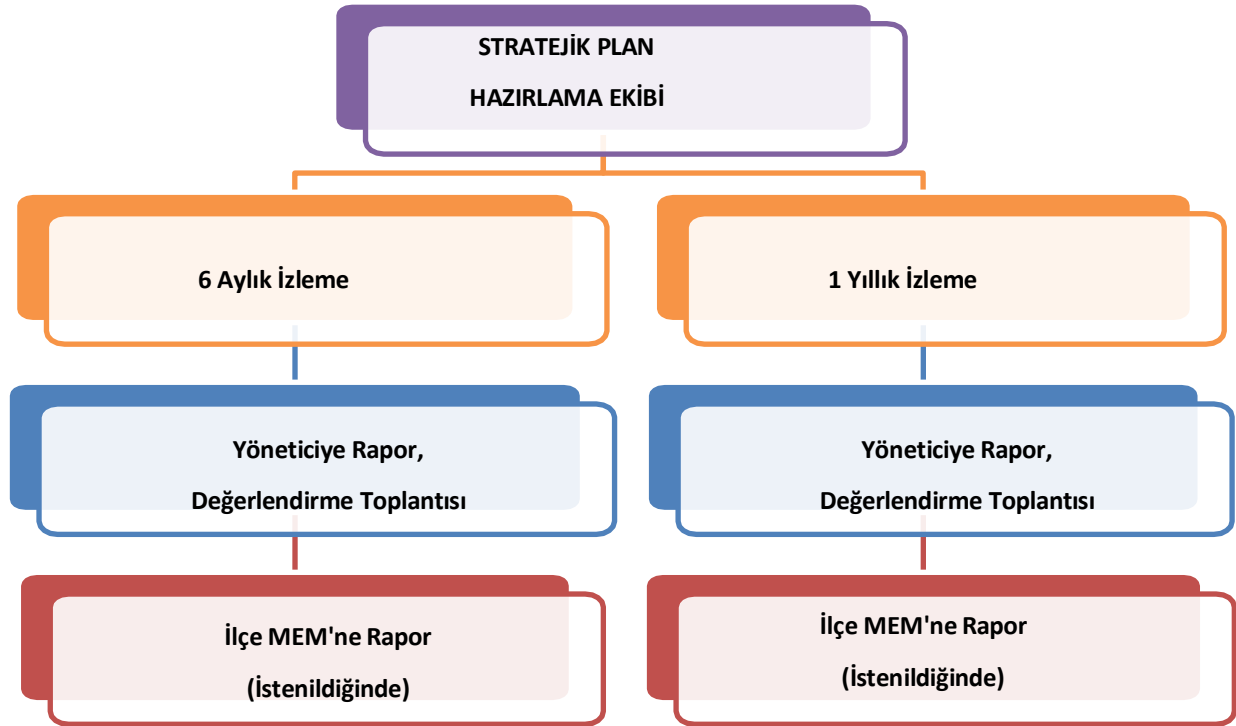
STRATEJİK PLAN

HAZIRLAMA EKİBİ

6 Aylık İzleme

1 Yıllık İzleme

Yöneticiye Rapor,

Değerlendirme Toplantısı

Yöneticiye Rapor,

Değerlendirme Toplantısı

İlçe MEM'ne Rapor

(İstenildiğinde)

İlçe MEM'ne Rapor

(İstenildiğinde)